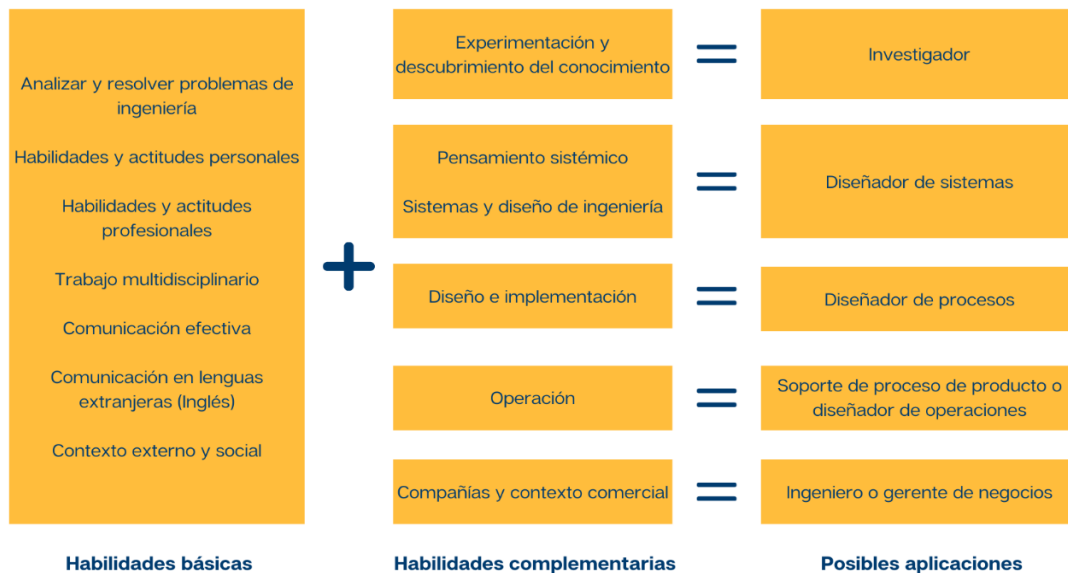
Analizar y resolver problemas de ingeniería

Habilidades y actitudes personales

Habilidades y actitudes profesionales

Trabajo multidisciplinario

Comunicación efectiva

Comunicación en lenguas extranjeras (Inglés)

Contexto externo y social

Experimentación y descubrimiento del conocimiento

Investigador

Pensamiento sistémico

Sistemas y diseño de ingeniería

Diseñador de sistemas

Diseño e implementación

Diseñador de procesos

Operación

Soporte de proceso de producto o diseñador de operaciones

Compañías y contexto comercial

Ingeniero o gerente de negocios

Habilidades básicas

Habilidades complementarias

Posibles aplicaciones